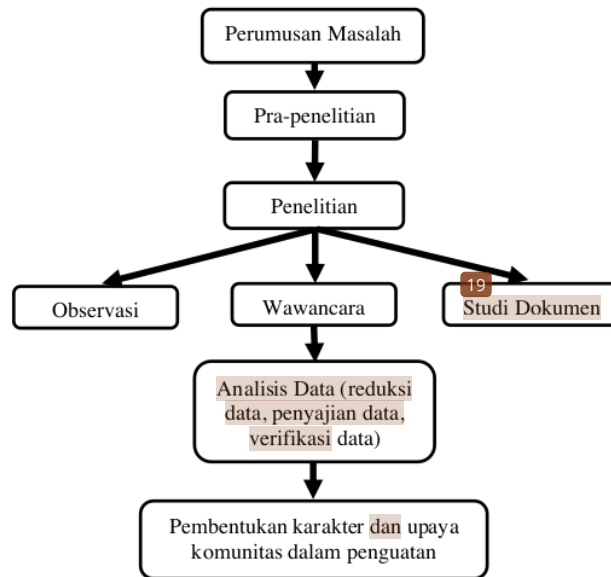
Perumusan Masalah

Pra-penelitian

Penelitian

Observasi

Wawancara

19

Studi Dokumen

Analisis Data (reduksi data, penyajian data, verifikasi data)

Pembentukan karakter dan upaya komunitas dalam penguatan